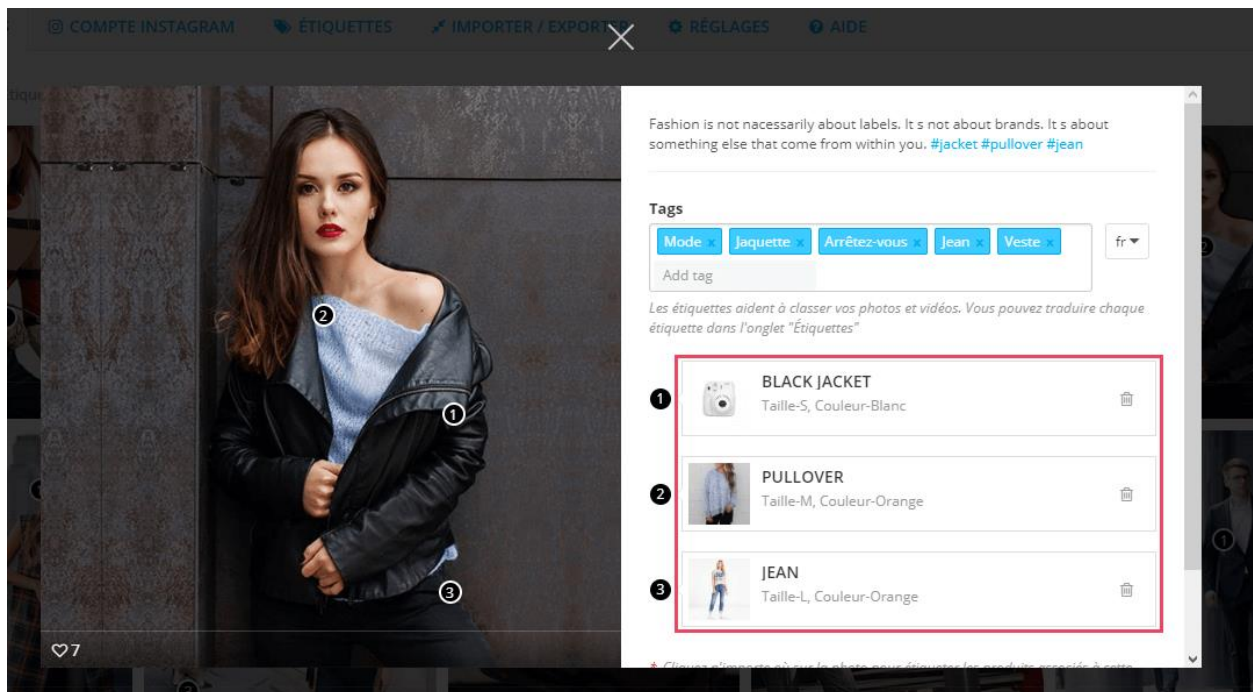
COMPTE INSTAGRAM ÉTIQUETTES IMPORTER / EXPORTER RÉGLAGES AIDE

2
1
3
♡7

Fashion is not nacessarily about labels. It s not about brands. It s about something else that come from within you. #jacket #pullover #jean

Tags
Mode x Jaquette x Arrêtez-vous x Jean x Veste x
Add tag
fr

Les étiquettes aident à classer vos photos et vidéos. Vous pouvez traduire chaque étiquette dans l'onglet "Étiquettes"

1 BLACK JACKET
Taille-S, Couleur-Blanc

2 PULLOVER
Taille-M, Couleur-Orange

3 JEAN
Taille-L, Couleur-Orange

* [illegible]